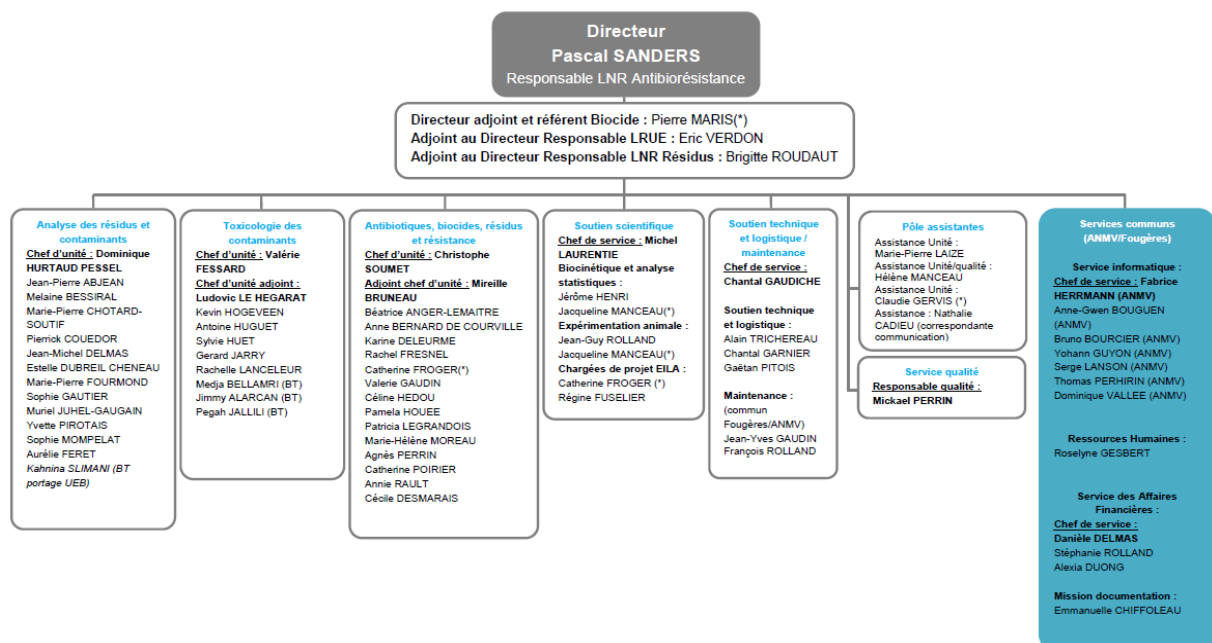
Directeur
Pascal SANDERS
Responsable LNR Antibiorésistance

Directeur adjoint et référent Biocide : Pierre MARIS(*)
Adjoint au Directeur Responsable LRUE : Eric VERDON
Adjoint au Directeur Responsable LNR Résidus : Brigitte ROUDAUT

Analyse des résidus et contaminants
Chef d'unité : Dominique HURTAUD PESSEL
Jean-Pierre ABJEAN
Melaine BESSIRAL
Marie-Pierre CHOTARD-SOUTIF
Pierrick COUEDOR
Jean-Michel DELMAS
Estelle DUBREIL CHENEAU
Marie-Pierre FOURMOND
Sophie GAUTIER
Muriel JUHEL-GAUGAIN
Yvette PIROTAIS
Sophie MOMPELAT
Aurélie FERET
Kahnina SLIMANI (BT portage UEB)

Toxicologie des contaminants
Chef d'unité : Valérie FESSARD
Chef d'unité adjoint : Ludovic LE HEGARAT
Kevin HOGEVEEN
Antoine HUGUET
Sylvie HUET
Gerard JARRY
Rachelle LANCELEUR
Medja BELLAMRI (BT)
Jimmy ALARCAN (BT)
Pegah JALLILI (BT)

Antibiotiques, biocides, résidus et résistance
Chef d'unité : Christophe SOUMET
Adjoint chef d'unité : Mireille BRUNEAU
Béatrice ANGER-LEMAITRE
Anne BERNARD DE COURVILLE
Karine DELEURME
Rachel FRESNEL
Catherine FROGER(*)
Valerie GAUDIN
Céline HEDOU
Pamela HOUEE
Patricia LEGRANDOIS
Marie-Hélène MOREAU
Agnès PERRIN
Catherine POIRIER
Annie RAULT
Cécile DESMARAIS

Soutien scientifique
Chef de service : Michel LAURENTIE
Biocinétique et analyse statistiques :
Jérôme HENRI
Jacqueline MANCEAU(*)
Expérimentation animale :
Jean-Guy ROLLAND
Jacqueline MANCEAU(*)
Chargées de projet EILA :
Catherine FROGER (*)
Régine FUSELIER

Soutien technique et logistique / maintenance
Chef de service :
Chantal GAUDICHE

Soutien technique et logistique :
Alain TRICHEREAU
Chantal GARNIER
Gaëtan PITOIS

Maintenance : (commun Fougères/ANMV)
Jean-Yves GAUDIN
François ROLLAND

Pôle assistantes
Assistance Unité : Marie-Pierre LAIZE
Assistance Unité/qualité : Hélène MANCEAU
Assistance Unité : Claudie GERVIS (*)
Assistance : Nathalie CADIEU (correspondante communication)

Service qualité
Responsable qualité :
Mickael PERRIN

Services communs (ANMV/Fougères)

Service informatique :
Chef de service : Fabrice HERRMANN (ANMV)
Anne-Gwen BOUGUEN (ANMV)
Bruno BOURCIER (ANMV)
Yohann GUYON (ANMV)
Serge LANSON (ANMV)
Thomas PERHIRIN (ANMV)
Dominique VALLEE (ANMV)

Ressources Humaines :
Roselyne GESBERT

Service des Affaires Financières :
Chef de service :
Danièle DELMAS
Stéphanie ROLLAND
Alexia DUONG

Mission documentation :
Emmanuelle CHIFFOLEAU